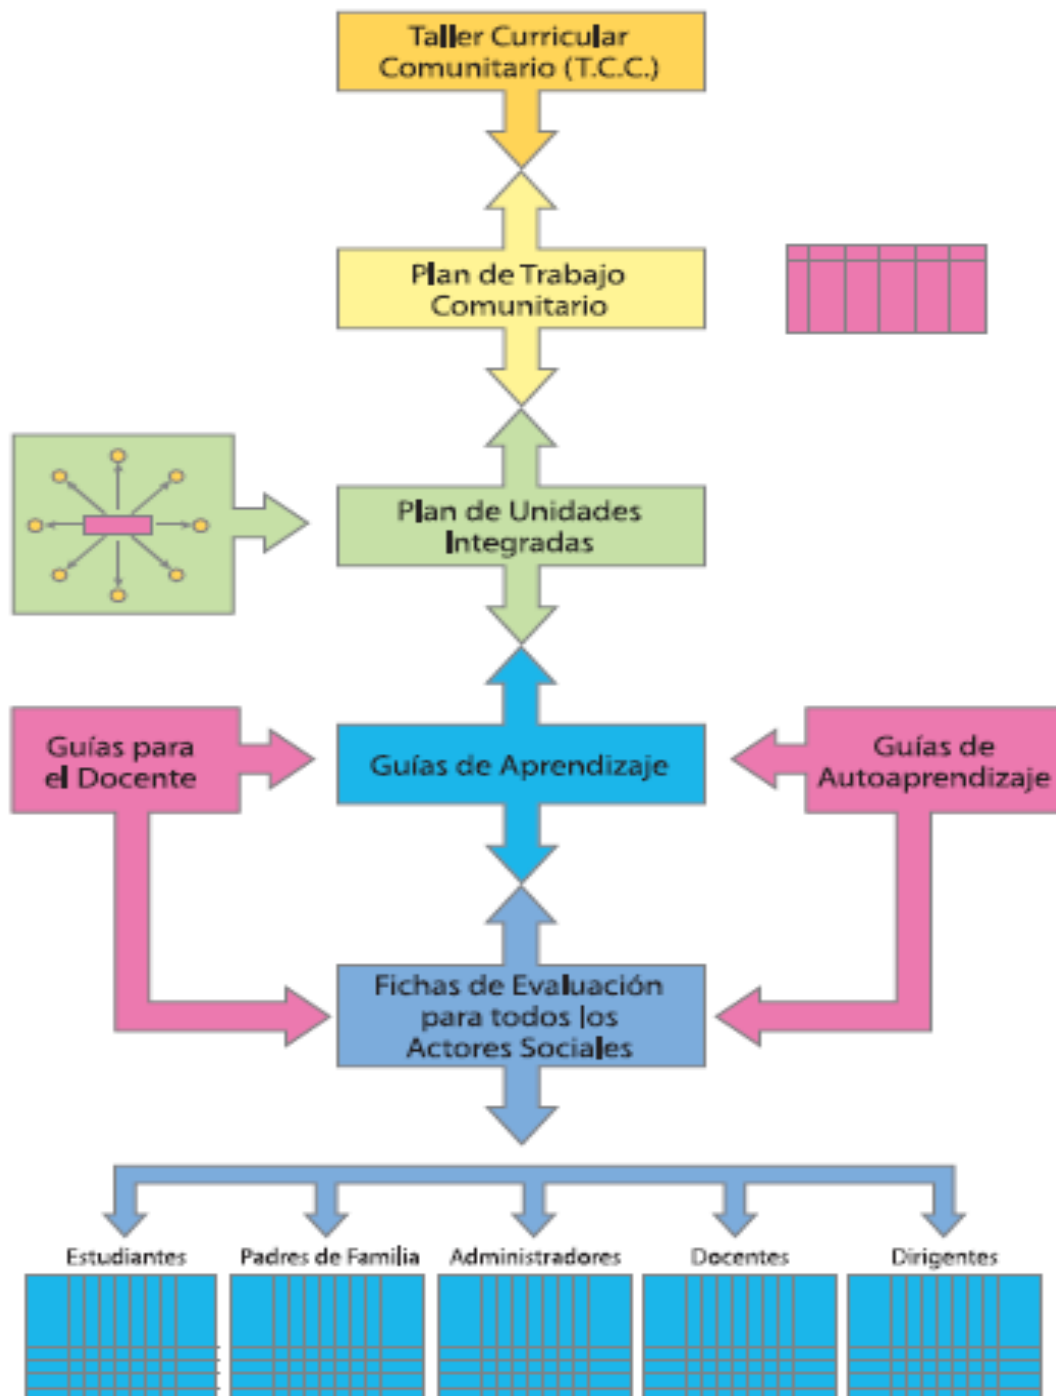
Taller Curricular Comunitario (T.C.C.)

Plan de Trabajo Comunitario

Plan de Unidades Integradas

Guías para el Docente

Guías de Aprendizaje

Guías de Autoaprendizaje

Fichas de Evaluación para todos los Actores Sociales

Estudiantes

Padres de Familia

Administradores

Docentes

Dirigentes